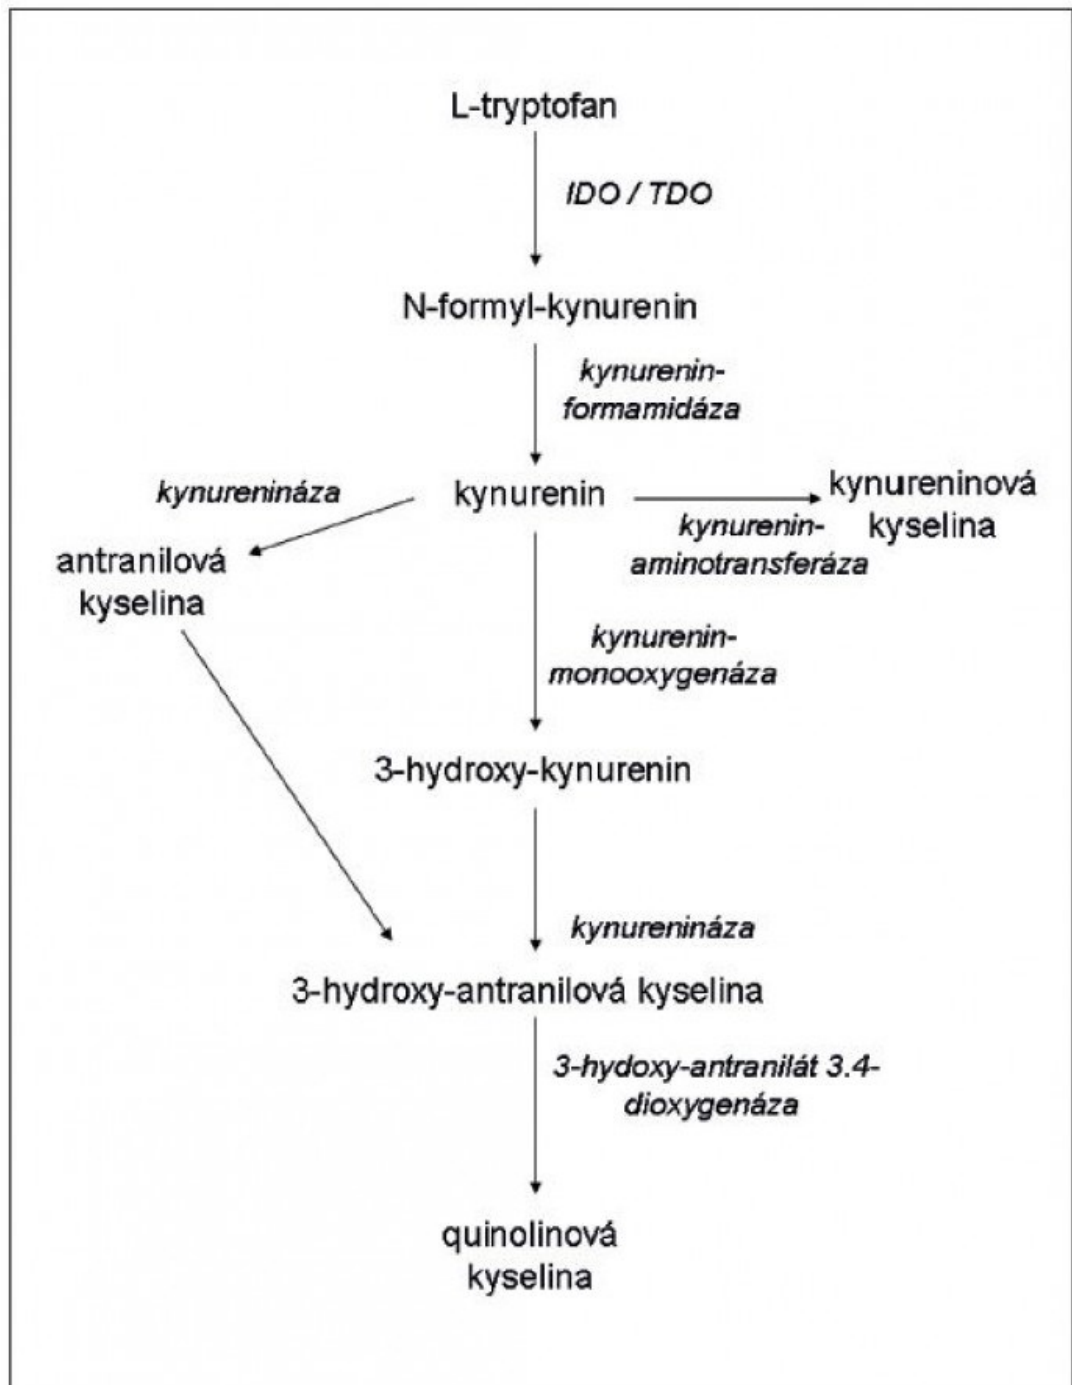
L-tryptofan

IDO / TDO

N-formyl-kynurenin

kynurenin-formamidáza

kynureninázа

kynurenin

kynureninová kyselina

kynurenin-aminotransferáza

antranilová kyselina

kynurenin-monooxygenáza

3-hydroxy-kynurenin

kynureninázа

3-hydroxy-antranilová kyselina

3-hydoxy-antranilát 3.4-dioxygenáza

quinolinová kyselina